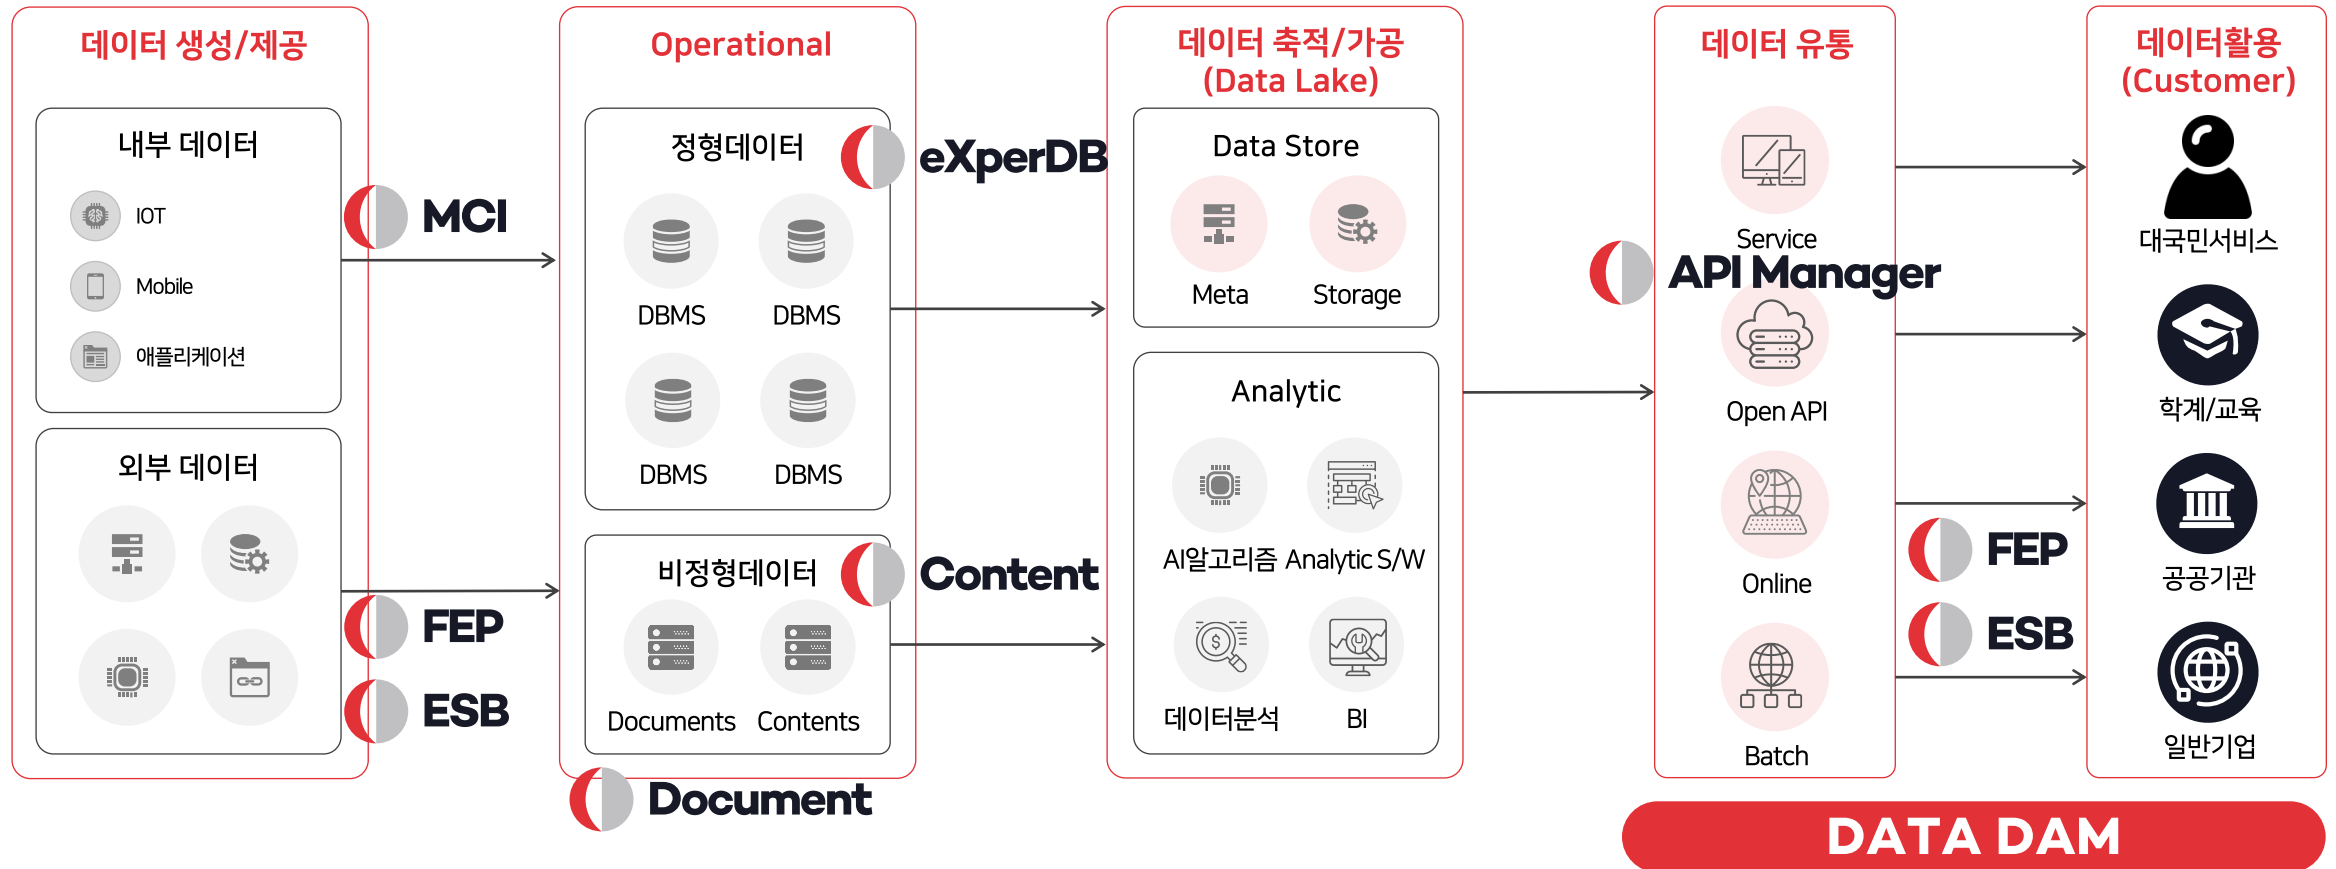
데이터 생성/제공

내부 데이터

IOT

Mobile

애플리케이션

외부 데이터

MCI

FEP

ESB

Operational

정형데이터

eXperDB

DBMS DBMS

DBMS DBMS

비정형데이터

Content

Documents Contents

Document

데이터 축적/가공 (Data Lake)

Data Store

Meta Storage

Analytic

AI알고리즘 Analytic S/W

데이터분석 BI

데이터 유통

Service

API Manager

Open API

Online

Batch

FEP

ESB

데이터활용 (Customer)

대국민서비스

학계/교육

공공기관

일반기업

DATA DAM